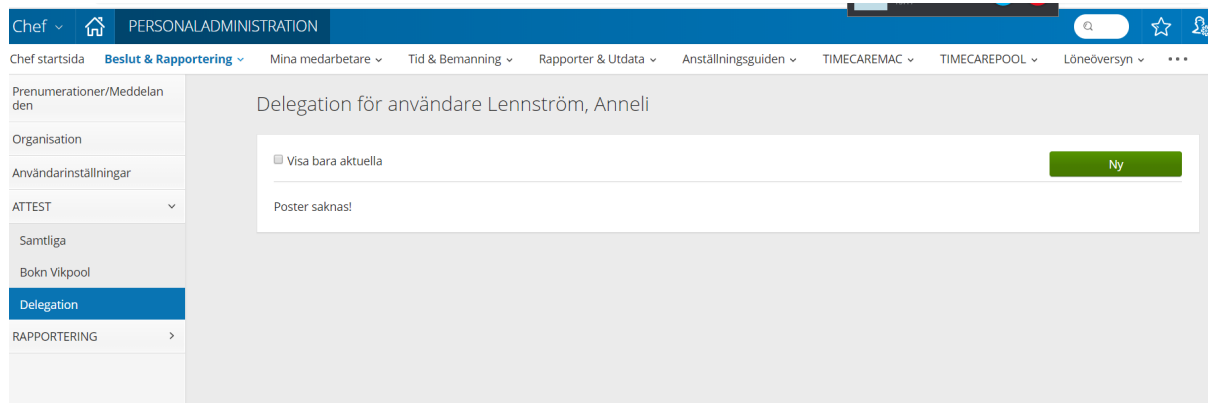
Chef PERSONALADMINISTRATION

Chef startsida Beslut & Rapportering Mina medarbetare Tid & Bemanning Rapporter & Utdata Anställningsguiden TIMECAREMAC TIMECAREPOOL Löneöversyn •••

Prenumerationer/Meddelanden
Organisation
Användarinställningar
ATTEST
Samtliga
Bokn Vikpool
Delegation
RAPPORTERING

Delegation för användare Lennström, Anneli

Visa bara aktuella

Ny

Poster saknas!